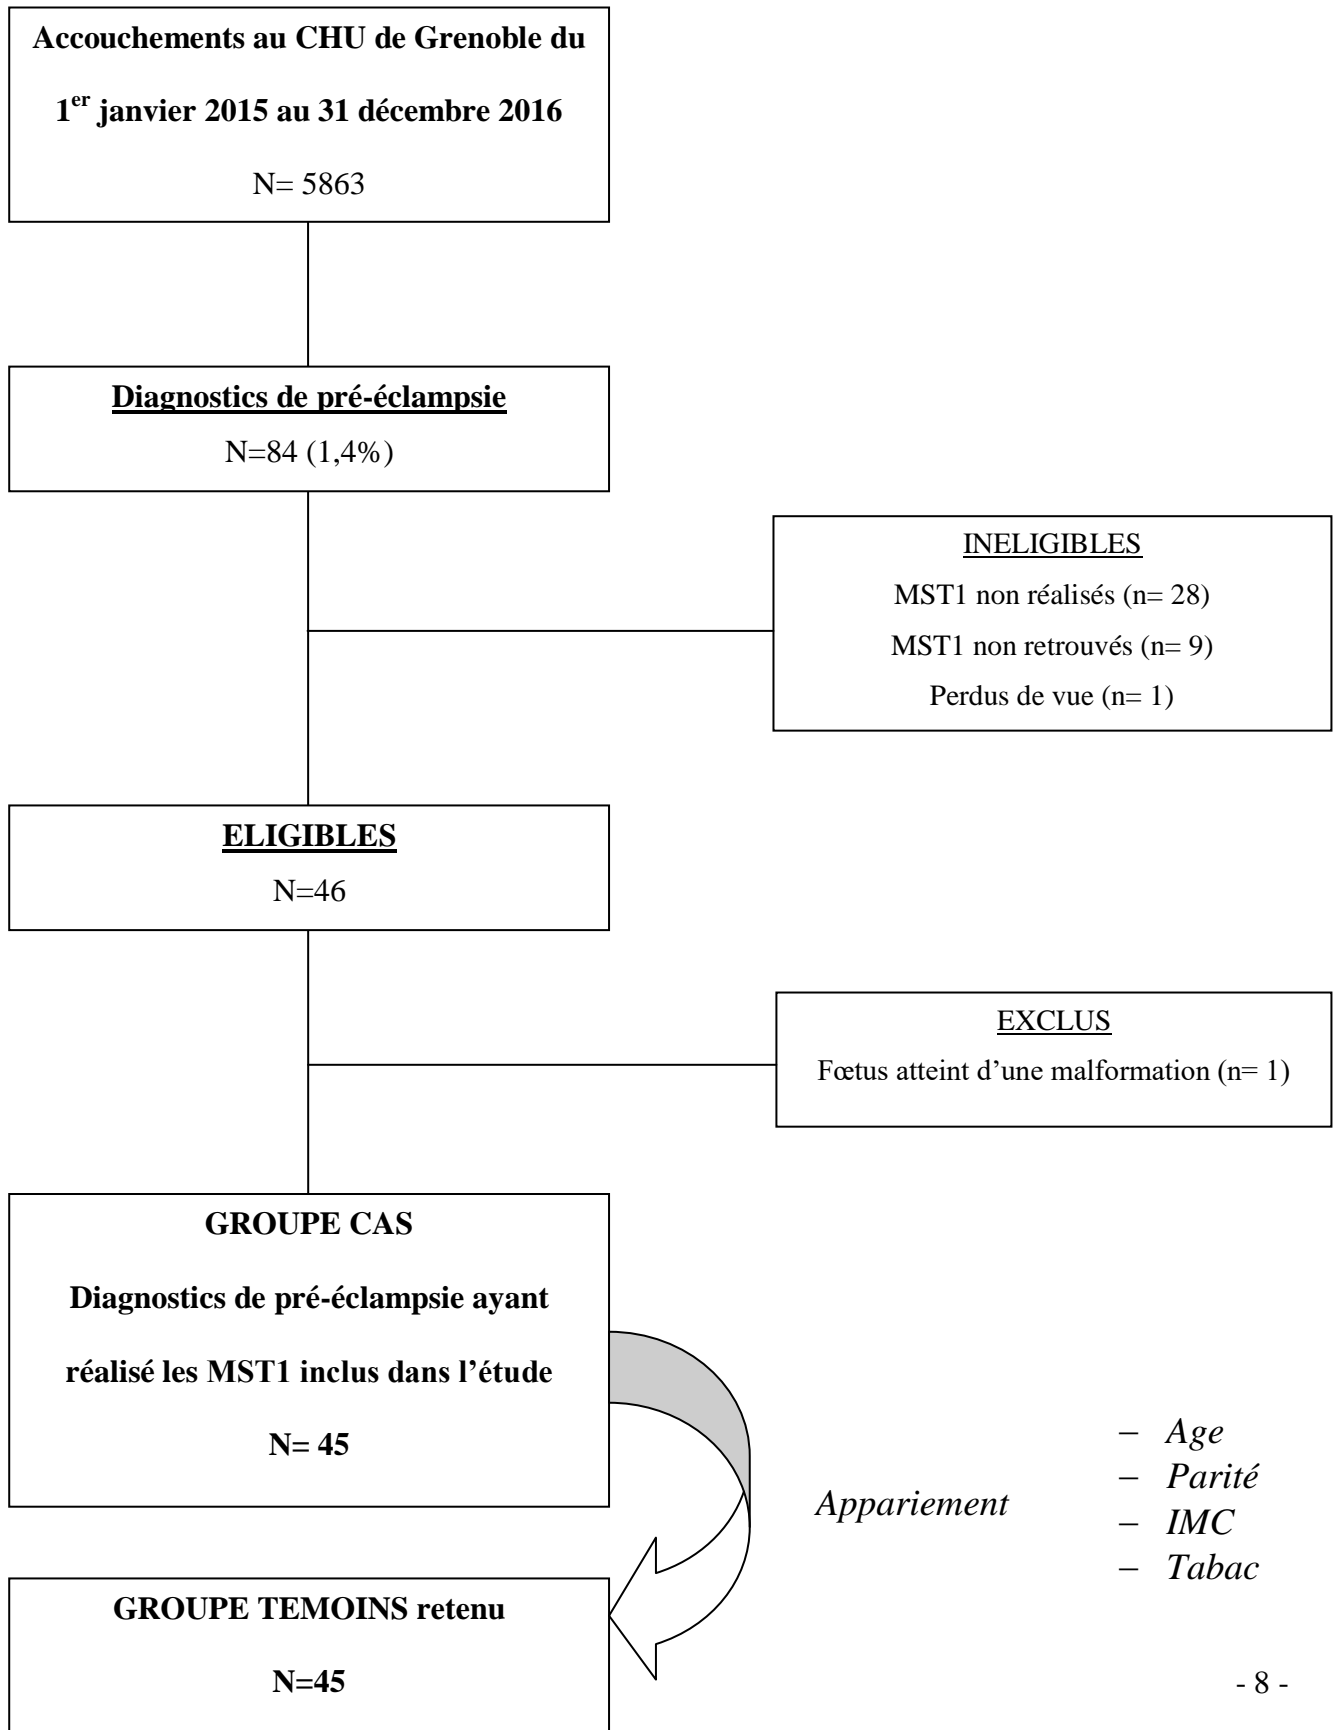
Accouchements au CHU de Grenoble du

1$^{er}$ janvier 2015 au 31 décembre 2016

N= 5863

Diagnostics de pré-éclampsie

N=84 (1,4%)

INELIGIBLES

MST1 non réalisés (n= 28)

MST1 non retrouvés (n= 9)

Perdus de vue (n= 1)

ELIGIBLES

N=46

EXCLUS

Fœtus atteint d'une malformation (n= 1)

GROUPE CAS

Diagnostics de pré-éclampsie ayant

réalisé les MST1 inclus dans l'étude

N= 45

Appariement

– Age
– Parité
– IMC
– Tabac

GROUPE TEMOINS retenu

N=45

- 8 -